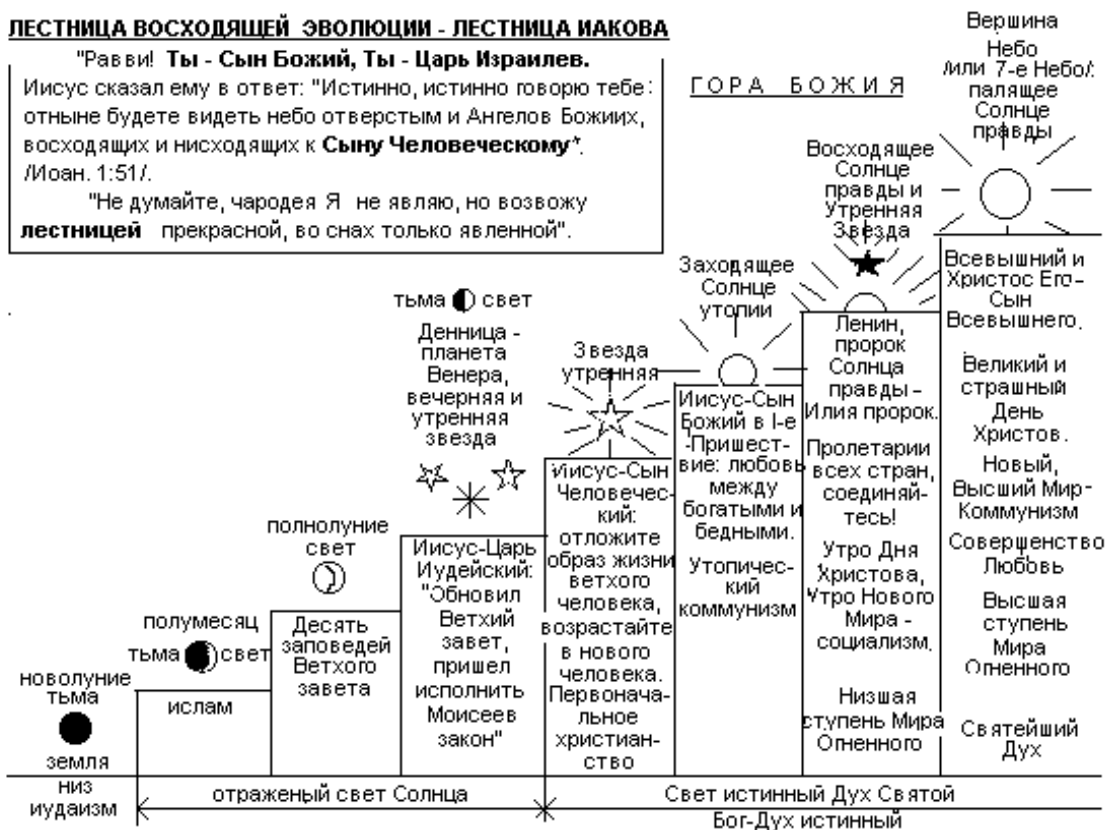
ЛЕСТНИЦА ВОСХОДЯЩЕЙ ЭВОЛЮЦИИ - ЛЕСТНИЦА ИАКОВА

"Равви! Ты - Сын Божий, Ты - Царь Израилев. Иисус сказал ему в ответ: "Истинно, истинно говорю тебе: отныне будете видеть небо отверстым и Ангелов Божиих, восходящих и нисходящих к Сыну Человеческому". /Иоан. 1:51/.

"Не думайте, чародея Я не являю, но возвожу лестницей прекрасной, во снах только явленной".

ГОРА БОЖИЯ

Вершина Небо /или 7-е Небо/: палящее Солнце правды

Восходящее Солнце правды и Утренняя Звезда

Заходящее Солнце утопии

тьма свет

Денница - планета Венера, вечерняя и утренняя звезда

Звезда утренняя

полнолуние свет

полумесяц

тьма свет

новолуние тьма

земля

ислам

Десять заповедей Ветхого завета

Иисус-Царь Иудейский: "Обновил Ветхий завет, пришел исполнить Моисеев закон"

Иисус-Сын Человеческий: отложите образ жизни ветхого человека, возрастайте в нового человека. Первоначальное христианство

Иисус-Сын Божий в I-е -Пришествие: любовь между богатыми и бедными. Утопический коммунизм

Ленин, пророк Солнца правды - Илия пророк. Пролетарии всех стран, соединяйтесь! Утро Дня Христова, Утро Нового Мира - социализм. Низшая ступень Мира Огненного

Всевышний и Христос Его-Сын Всевышнего. Великий и страшный День Христов. Новый, Высший Мир-Коммунизм Совершенство Любовь Высшая ступень Мира Огненного Святейший Дух

низ иудаизм

отраженый свет Солнца

Свет истинный Дух Святой

Бог-Дух истинный